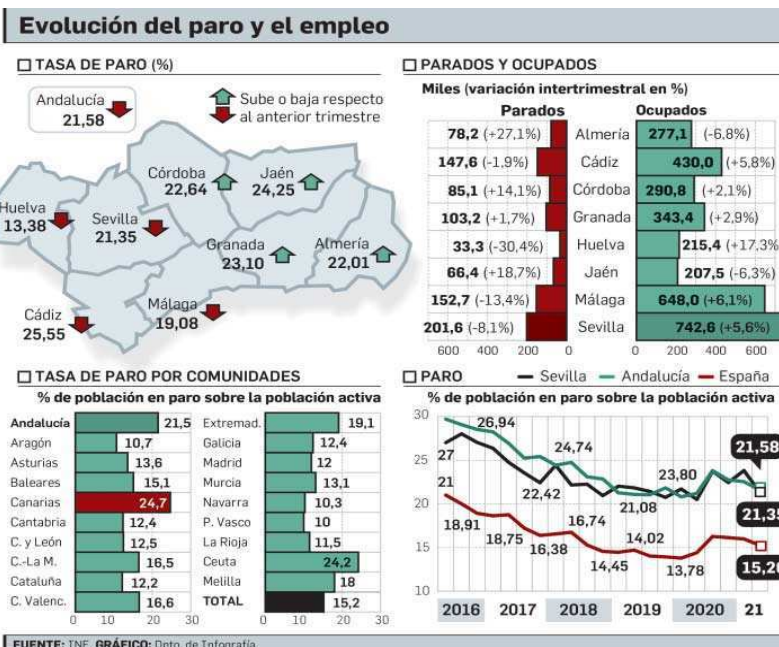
Evolución del paro y el empleo

TASA DE PARO (%)

Andalucía 21,58

Sube o baja respecto al anterior trimestre

Córdoba 22,64
Jaén 24,25
Huelva 13,38
Sevilla 21,35
Granada 23,10
Almería 22,01
Málaga 19,08
Cádiz 25,55

PARADOS Y OCUPADOS

Miles (variación intertrimestral en %)

| Parados | | Ocupados |
|---|---|---|
| 78,2 (+27,1%) | Almería | 277,1 (-6,8%) |
| 147,6 (-1,9%) | Cádiz | 430,0 (+5,8%) |
| 85,1 (+14,1%) | Córdoba | 290,8 (+2,1%) |
| 103,2 (+1,7%) | Granada | 343,4 (+2,9%) |
| 33,3 (-30,4%) | Huelva | 215,4 (+17,3% |
| 66,4 (+18,7%) | Jaén | 207,5 (-6,3%) |
| 152,7 (-13,4%) | Málaga | 648,0 (+6,1%) |
| 201,6 (-8,1%) | Sevilla | 742,6 (+5,6%) |

600 400 200 0 0 200 400 600

TASA DE PARO POR COMUNIDADES

% de población en paro sobre la población activa

| | | | |
|---|---|---|---|
| Andalucía | 21,5 | Extremad. | 19,1 |
| Aragón | 10,7 | Galicia | 12,4 |
| Asturias | 13,6 | Madrid | 12 |
| Baleares | 15,1 | Murcia | 13,1 |
| Canarias | 24,7 | Navarra | 10,3 |
| Cantabria | 12,4 | P. Vasco | 10 |
| C. y León | 12,5 | La Rioja | 11,5 |
| C.-La M. | 16,5 | Ceuta | 24,2 |
| Cataluña | 12,2 | Melilla | 18 |
| C. Valenc. | 16,6 | TOTAL | 15,2 |

0 10 20 30 0 10 20 30

PARO — Sevilla — Andalucía — España

% de población en paro sobre la población activa

30 25 20 15 10

26,94 27 24,74 21 22,42 23,80 21,08 21,58 18,91 16,74 18,75 16,38 14,02 14,45 13,78 21,35 15,20

2016 2017 2018 2019 2020 21

FUENTE: INE. GRÁFICO: Dpto. de Infografía.